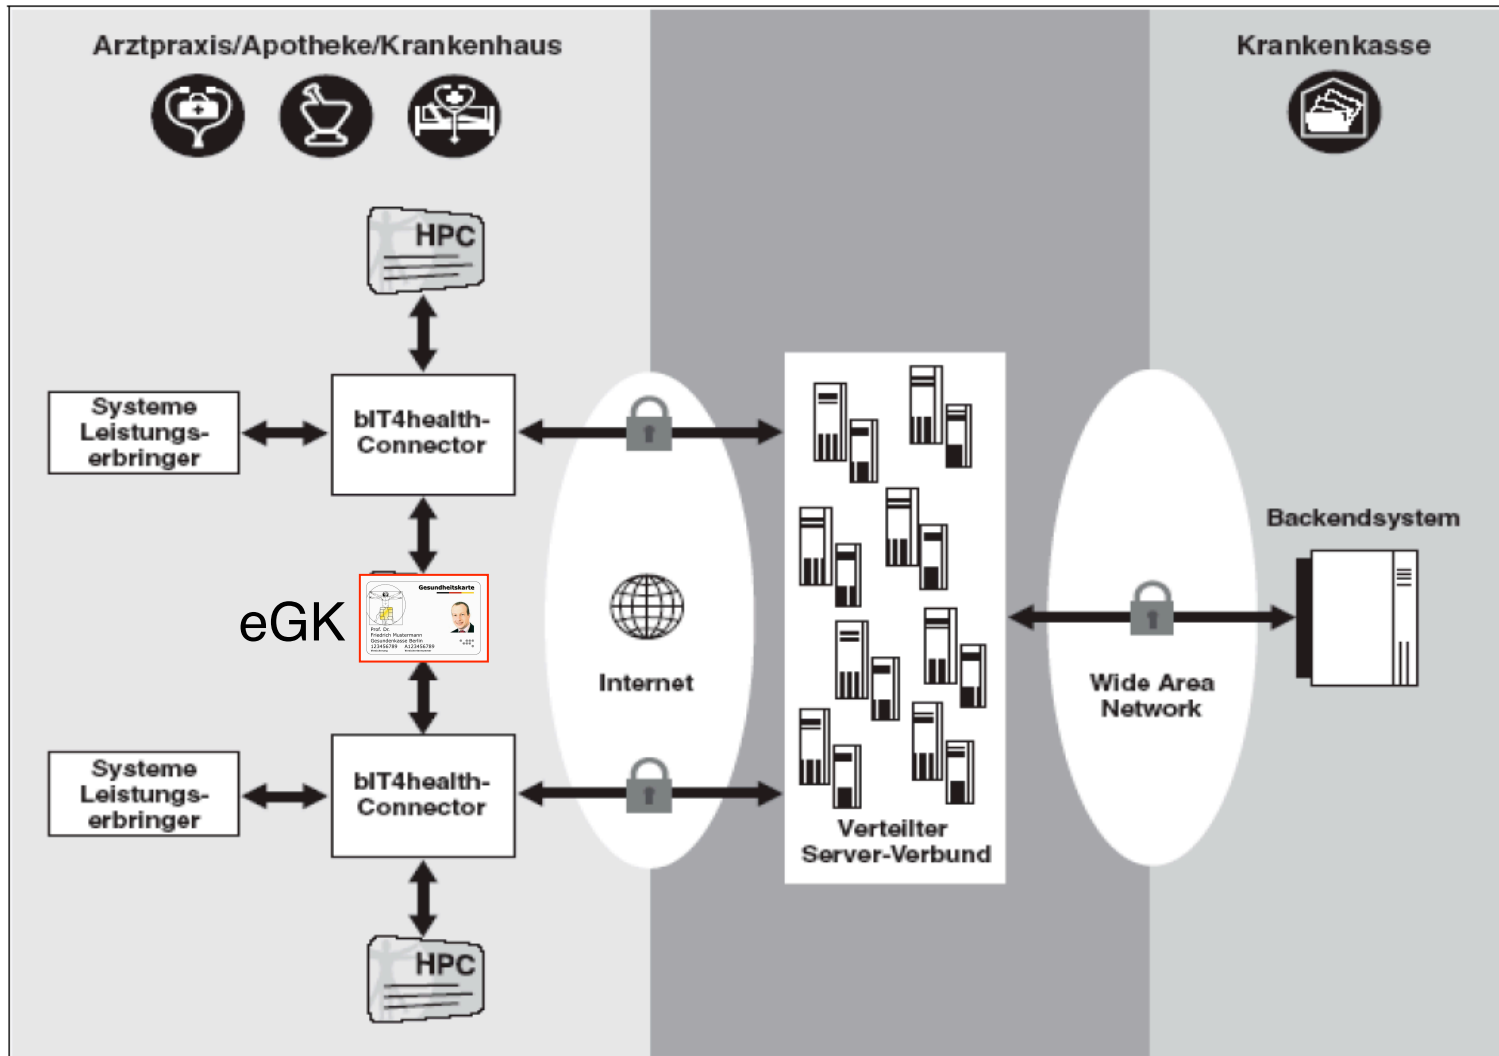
Arztpraxis/Apotheke/Krankenhaus

Krankenkasse

HPC

Systeme Leistungserbringer

bIT4health-Connector

eGK

Gesundheitskarte

Prof. Dr. Friedrich Mustermann Gesundenkasse Berlin 123456789 A123456789

Internet

Verteilter Server-Verbund

Wide Area Network

Backendsystem

Systeme Leistungserbringer

bIT4health-Connector

HPC